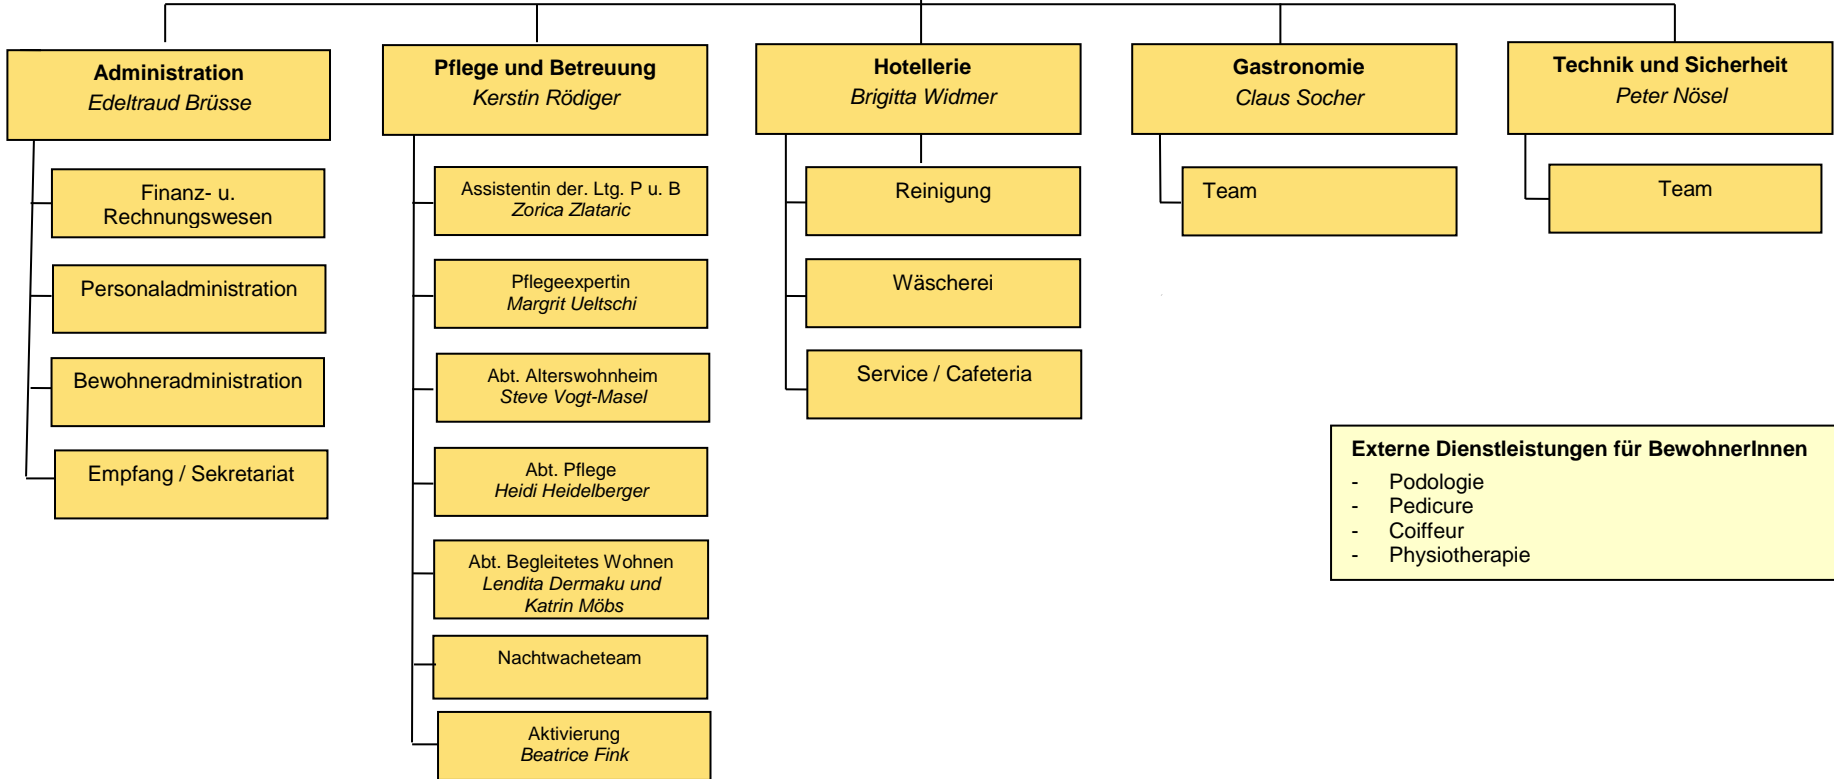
Administration
Edeltraud Brüsse

Finanz- u. Rechnungswesen

Personaladministration

Bewohneradministration

Empfang / Sekretariat

Pflege und Betreuung
Kerstin Rödiger

Assistentin der. Ltg. P u. B
Zorica Zlataric

Pflegeexpertin
Margrit Ueltschi

Abt. Alterswohnheim
Steve Vogt-Masel

Abt. Pflege
Heidi Heidelberger

Abt. Begleitetes Wohnen
Lendita Dermaku und Katrin Möbs

Nachtwacheteam

Aktivierung
Beatrice Fink

Hotellerie
Brigitta Widmer

Reinigung

Wäscherei

Service / Cafeteria

Gastronomie
Claus Socher

Team

Technik und Sicherheit
Peter Nösel

Team

Externe Dienstleistungen für BewohnerInnen
- Podologie
- Pedicure
- Coiffeur
- Physiotherapie